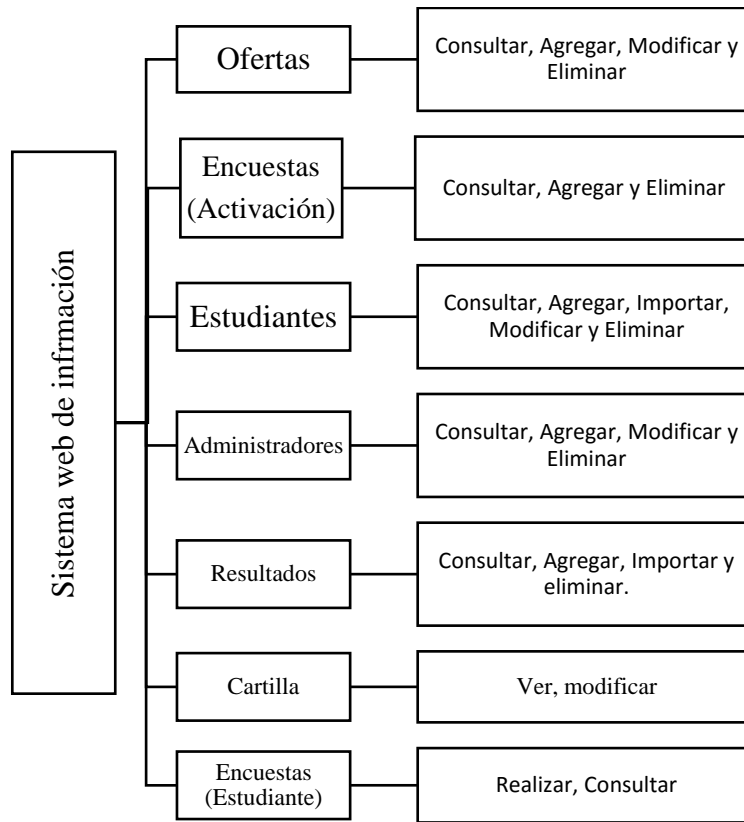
Sistema web de infrmación

Ofertas
Consultar, Agregar, Modificar y Eliminar

Encuestas (Activación)
Consultar, Agregar y Eliminar

Estudiantes
Consultar, Agregar, Importar, Modificar y Eliminar

Administradores
Consultar, Agregar, Modificar y Eliminar

Resultados
Consultar, Agregar, Importar y eliminar.

Cartilla
Ver, modificar

Encuestas (Estudiante)
Realizar, Consultar